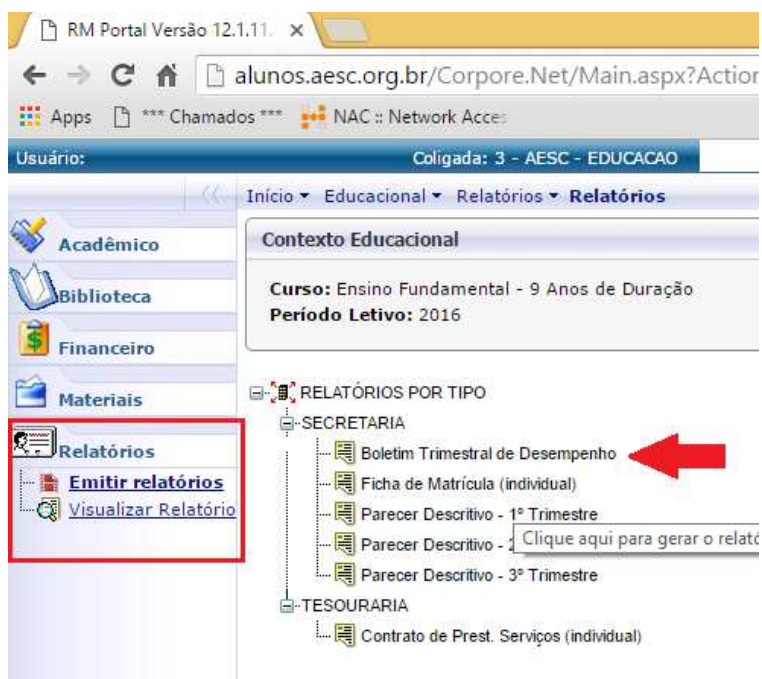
RM Portal Versão 12.1.11. ×

alunos.aesc.org.br/Corpore.Net/Main.aspx?Action

Apps *** Chamados *** NAC :: Network Acces

Usuário:

Coligada: 3 - AESC - EDUCACAO

Início ▾ Educacional ▾ Relatórios ▾ Relatórios

Acadêmico

Biblioteca

Financeiro

Materiais

Relatórios

Emitir relatórios

Visualizar Relatório

Contexto Educacional

Curso: Ensino Fundamental - 9 Anos de Duração
Período Letivo: 2016

RELATÓRIOS POR TIPO

SECRETARIA

Boletim Trimestral de Desempenho

Ficha de Matrícula (individual)

Parecer Descritivo - 1º Trimestre

Parecer Descritivo - 2

Clique aqui para gerar o relató

Parecer Descritivo - 3º Trimestre

TESOURARIA

Contrato de Prest. Serviços (individual)